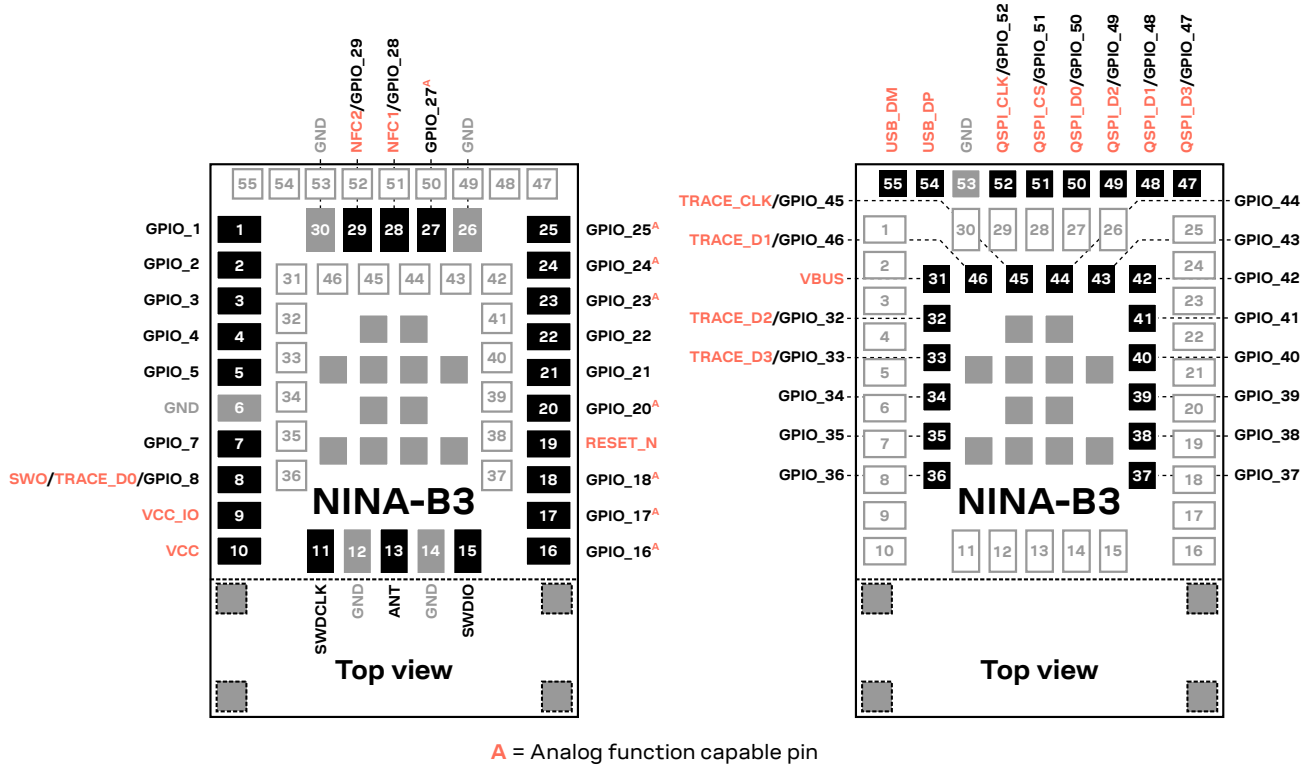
GND NFC2/GPIO_29 NFC1/GPIO_28 GPIO_27$^A$ GND

55 54 53 52 51 50 49 48 47

30 29 28 27 26

GPIO_1 1
GPIO_2 2
GPIO_3 3
GPIO_4 4
GPIO_5 5
GND 6
GPIO_7 7
SWO/TRACE_D0/GPIO_8 8
VCC_IO 9
VCC 10

25 GPIO_25$^A$
24 GPIO_24$^A$
23 GPIO_23$^A$
22 GPIO_22
21 GPIO_21
20 GPIO_20$^A$
19 RESET_N
18 GPIO_18$^A$
17 GPIO_17$^A$
16 GPIO_16$^A$

31 46 45 44 43 42
32 41
33 40
34 39
35 38
36 37

NINA-B3

11 12 13 14 15
SWDCLK GND ANT GND SWDIO

Top view

USB_DM USB_DP GND QSPI_CLK/GPIO_52 QSPI_CS/GPIO_51 QSPI_D0/GPIO_50 QSPI_D2/GPIO_49 QSPI_D1/GPIO_48 QSPI_D3/GPIO_47

55 54 53 52 51 50 49 48 47

TRACE_CLK/GPIO_45
TRACE_D1/GPIO_46
VBUS
TRACE_D2/GPIO_32
TRACE_D3/GPIO_33
GPIO_34
GPIO_35
GPIO_36

GPIO_44
GPIO_43
GPIO_42
GPIO_41
GPIO_40
GPIO_39
GPIO_38
GPIO_37

1 30 29 28 27 26 25
2 31 46 45 44 43 42 24
3 32 41 23
4 33 40 22
5 34 39 21
6 35 38 20
7 36 37 19
8 18
9 17
10 11 12 13 14 15 16

NINA-B3

Top view

A = Analog function capable pin